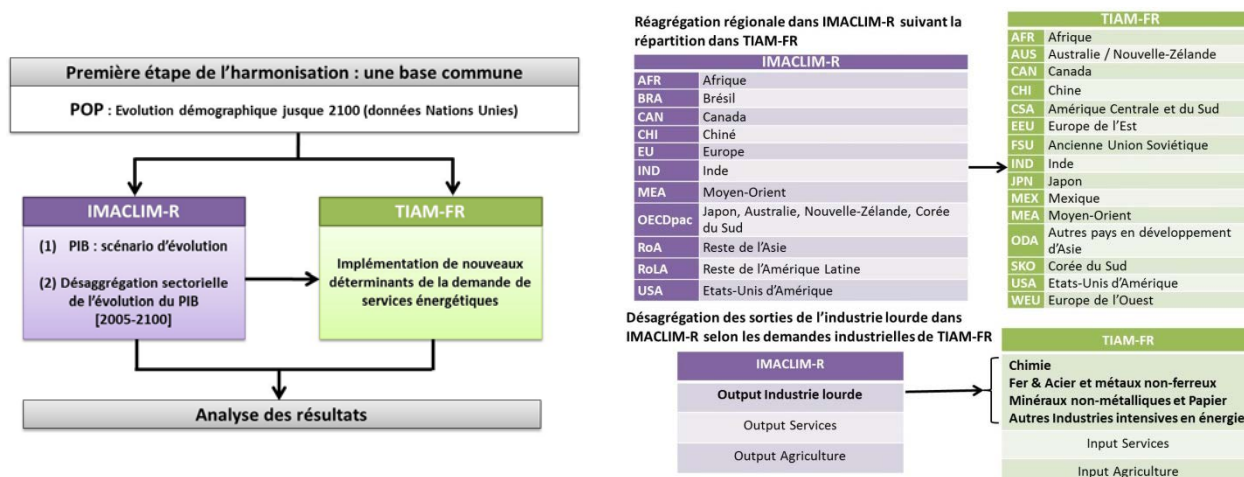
Première étape de l'harmonisation : une base commune

POP : Evolution démographique jusque 2100 (données Nations Unies)

IMACLIM-R

(1) PIB : scénario d'évolution

(2) Désaggrégation sectorielle de l'évolution du PIB [2005-2100]

TIAM-FR

Implémentation de nouveaux déterminants de la demande de services énergétiques

Analyse des résultats

Réagrégation régionale dans IMACLIM-R suivant la répartition dans TIAM-FR

| IMACLIM-R | |
|---|---|
| AFR | Afrique |
| BRA | Brésil |
| CAN | Canada |
| CHI | Chiné |
| EU | Europe |
| IND | Inde |
| MEA | Moyen-Orient |
| OECDpac | Japon, Australie, Nouvelle-Zélande, Corée du Sud |
| RoA | Reste de l'Asie |
| RoLA | Reste de l'Amérique Latine |
| USA | Etats-Unis d'Amérique |

| TIAM-FR | |
|---|---|
| AFR | Afrique |
| AUS | Australie / Nouvelle-Zélande |
| CAN | Canada |
| CHI | Chine |
| CSA | Amérique Centrale et du Sud |
| EEU | Europe de l'Est |
| FSU | Ancienne Union Soviétique |
| IND | Inde |
| JPN | Japon |
| MEX | Mexique |
| MEA | Moyen-Orient |
| ODA | Autres pays en développement d'Asie |
| SKO | Corée du Sud |
| USA | Etats-Unis d'Amérique |
| WEU | Europe de l'Ouest |

Désagrégation des sorties de l'industrie lourde dans IMACLIM-R selon les demandes industrielles de TIAM-FR

IMACLIM-R
Output Industrie lourde
Output Services
Output Agriculture

TIAM-FR
Chimie
Fer & Acier et métaux non-ferreux
Minéraux non-métalliques et Papier
Autres Industries intensives en énergie
Input Services
Input Agriculture